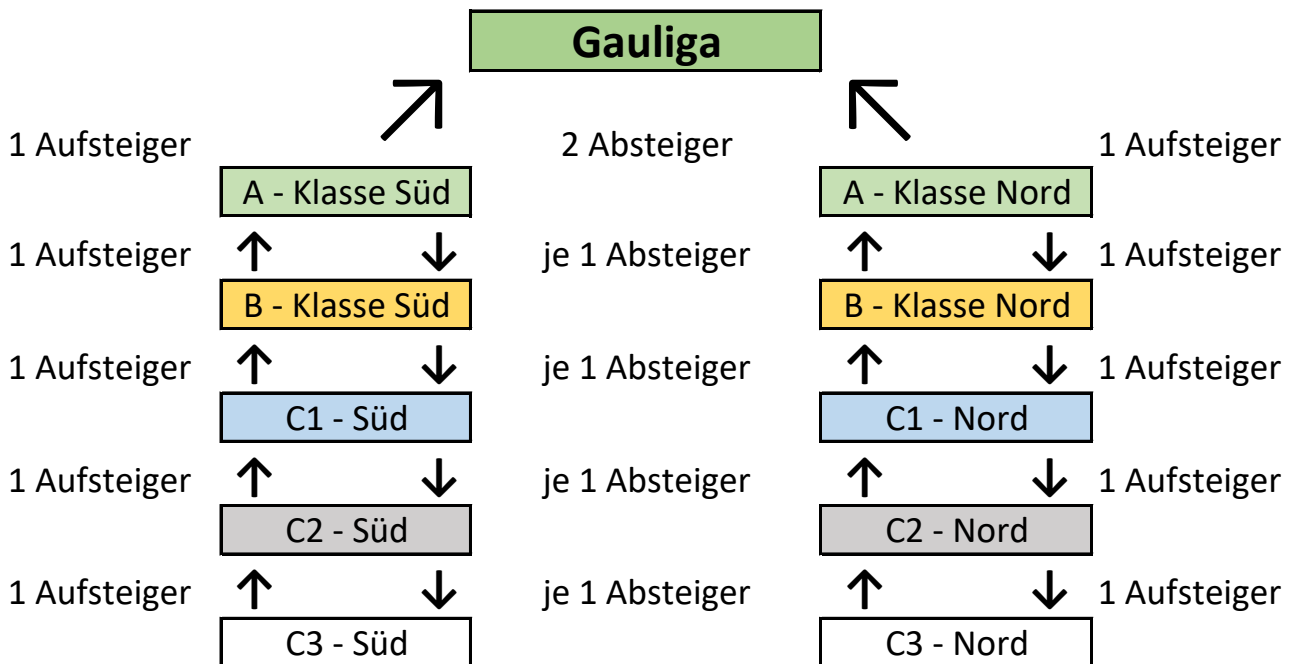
Gauliga

1 Aufsteiger 2 Absteiger 1 Aufsteiger

A - Klasse Süd A - Klasse Nord

1 Aufsteiger je 1 Absteiger 1 Aufsteiger

B - Klasse Süd B - Klasse Nord

1 Aufsteiger je 1 Absteiger 1 Aufsteiger

C1 - Süd C1 - Nord

1 Aufsteiger je 1 Absteiger 1 Aufsteiger

C2 - Süd C2 - Nord

1 Aufsteiger je 1 Absteiger 1 Aufsteiger

C3 - Süd C3 - Nord